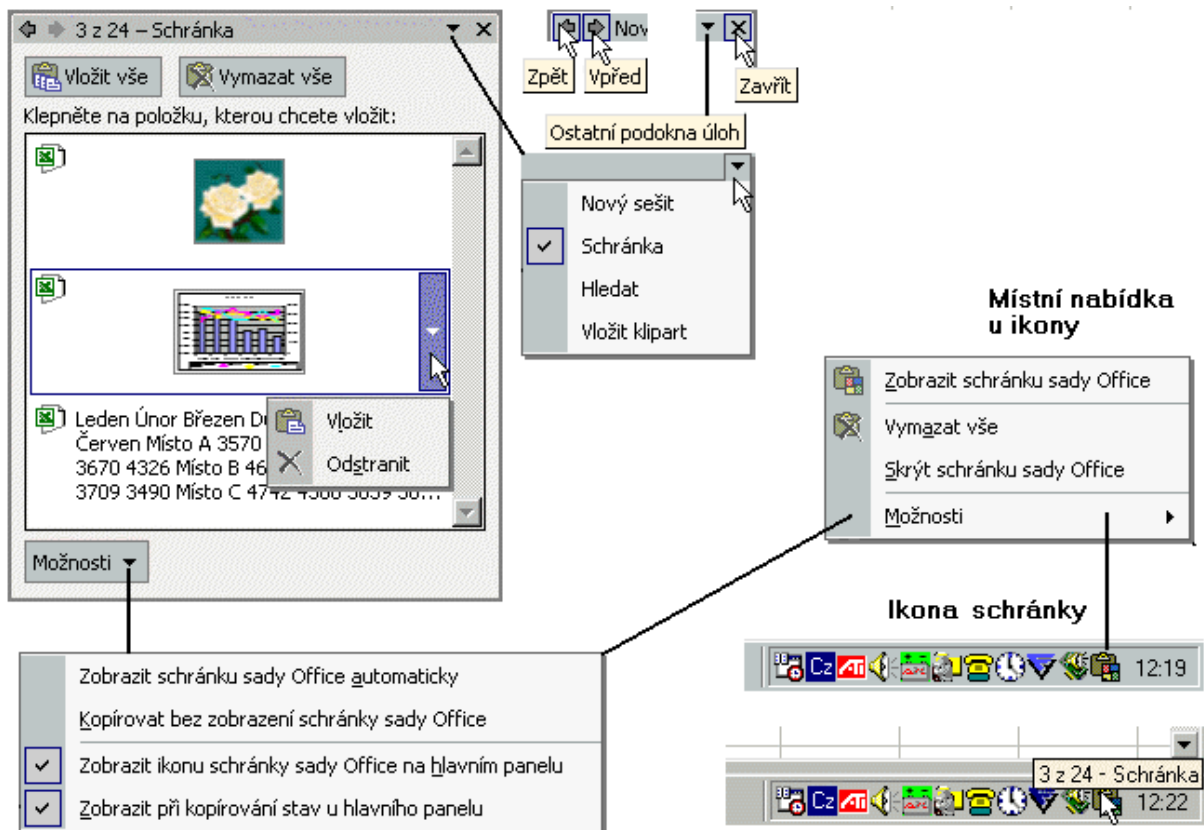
3 z 24 – Schránka

Vložit vše

Vymazat vše

Klepněte na položku, kterou chcete vložit:

Leden Únor Březen D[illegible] Červen Místo A 3570 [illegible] 3670 4326 Místo B 46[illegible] 3709 3490 Místo C 4742 4380 3859 38...

Vložit

Odstranit

Možnosti

Nov

Zpět

Vpřed

Zavřít

Ostatní podokna úloh

Nový sešit

Schránka

Hledat

Vložit klipart

Místní nabídka u ikony

Zobrazit schránku sady Office

Vymazat vše

Skrýt schránku sady Office

Možnosti

Ikona schránky

Cz

12:19

Zobrazit schránku sady Office automaticky

Kopírovat bez zobrazení schránky sady Office

Zobrazit ikonu schránky sady Office na hlavním panelu

Zobrazit při kopírování stav u hlavního panelu

3 z 24 - Schránka

Cz

12:22